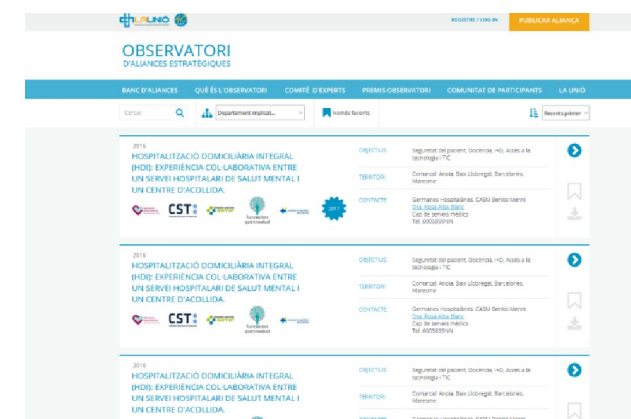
LA UNIÓ

REGISTRE / LOG IN

PUBLICAR ALIANÇA

OBSERVATORI
D'ALIANCES ESTRATÈGIQUES

BANC D'ALIANCES
QUÈ ÉS L'OBSERVATORI
COMITÈ D'EXPERTS
PREMIS OBSERVATORI
COMUNITAT DE PARTICIPANTS
LA UNIÓ

Cercar

Departament implicat...

Només favorits

Recents primer

2016
HOSPITALITZACIÓ DOMICILIÀRIA INTEGRAL (HDII): EXPERIÈNCIA COL·LABORATIVA ENTRE UN SERVEI HOSPITALARI DE SALUT MENTAL I UN CENTRE D'ACOLLIDA.

CST

fundación quirónsalud

OBJECTIUS
Seguretat del pacient, Docència, I+D, Accés a la tecnologia i TIC

TERRITORI
Comarcal: Anoia, Baix Llobregat, Barcelonès, Maresme

CONTACTE
Germanes Hospitalàries. CASM Benito Menni
Dra. Rosa Alba Blanc
Cap de serveis mèdics
Telf. 600585WN

2016
HOSPITALITZACIÓ DOMICILIÀRIA INTEGRAL (HDII): EXPERIÈNCIA COL·LABORATIVA ENTRE UN SERVEI HOSPITALARI DE SALUT MENTAL I UN CENTRE D'ACOLLIDA.

CST

fundación quirónsalud

OBJECTIUS
Seguretat del pacient, Docència, I+D, Accés a la tecnologia i TIC

TERRITORI
Comarcal: Anoia, Baix Llobregat, Barcelonès, Maresme

CONTACTE
Germanes Hospitalàries. CASM Benito Menni
Dra. Rosa Alba Blanc
Cap de serveis mèdics
Telf. 600585WN

2016
HOSPITALITZACIÓ DOMICILIÀRIA INTEGRAL (HDII): EXPERIÈNCIA COL·LABORATIVA ENTRE UN SERVEI HOSPITALARI DE SALUT MENTAL I UN CENTRE D'ACOLLIDA.

OBJECTIUS
Seguretat del pacient, Docència, I+D, Accés a la tecnologia i TIC

TERRITORI
Comarcal: Anoia, Baix Llobregat, Barcelonès, Maresme

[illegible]